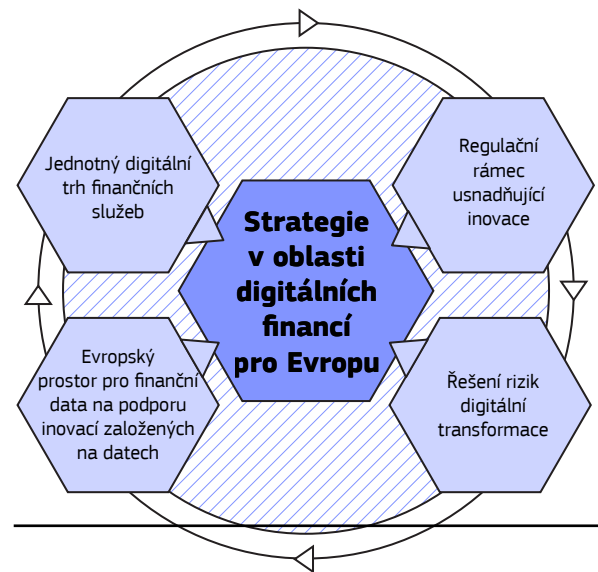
Strategie v oblasti digitálních financí pro Evropu

Jednotný digitální trh finančních služeb

Regulační rámec usnadňující inovace

Evropský prostor pro finanční data na podporu inovací založených na datech

Řešení rizik digitální transformace